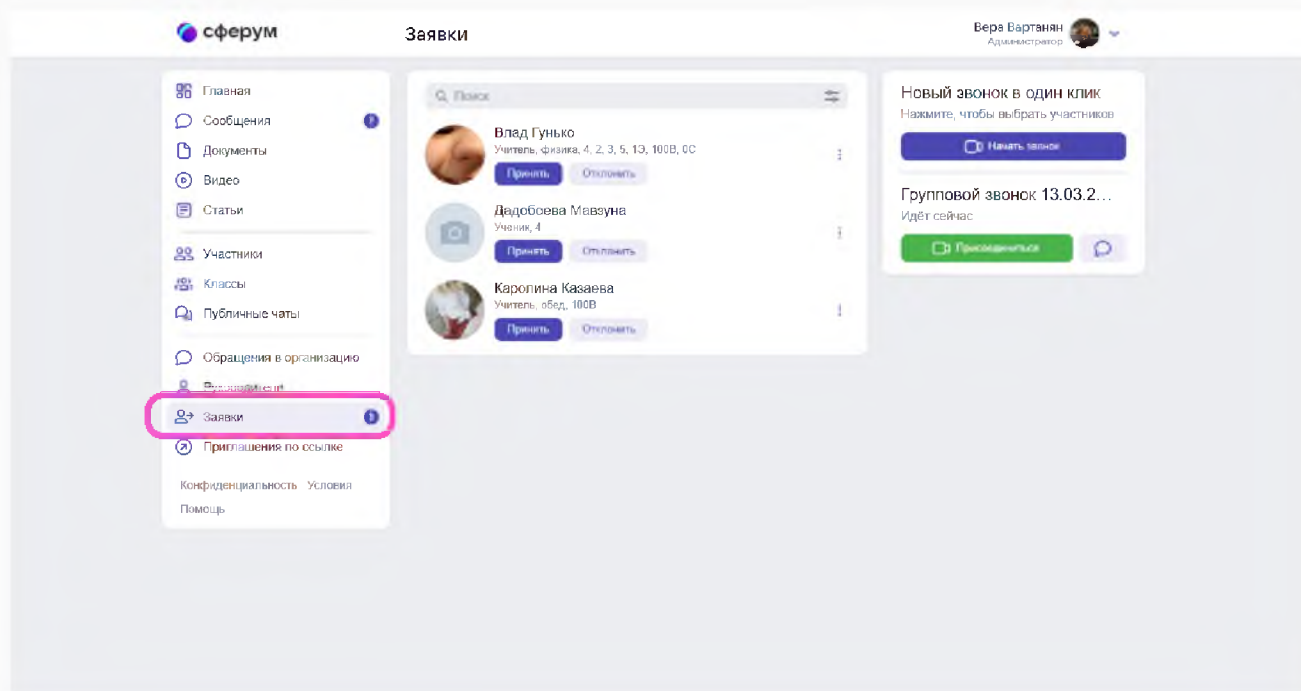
сферум

Заявки

Вера Вартанян
Администратор

Главная
Сообщения
Документы
Видео
Статьи
Участники
Классы
Публичные чаты
Обращения в организацию
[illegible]
Заявки
Приглашения по ссылке
Конфиденциальность Условия
Помощь

Поиск

Влад Гунько
Учитель, физика, 4, 2, 3, 5, 1Э, 100В, 0С
Принять Отклонить

Дадобоева Мавзуна
Ученик, 4
Принять Отклонить

Каролина Казаева
Учитель, обед, 100В
Принять Отклонить

Новый звонок в один клик
Нажмите, чтобы выбрать участников
Начать звонок

Групповой звонок 13.03.2...
Идёт сейчас
Присоединиться